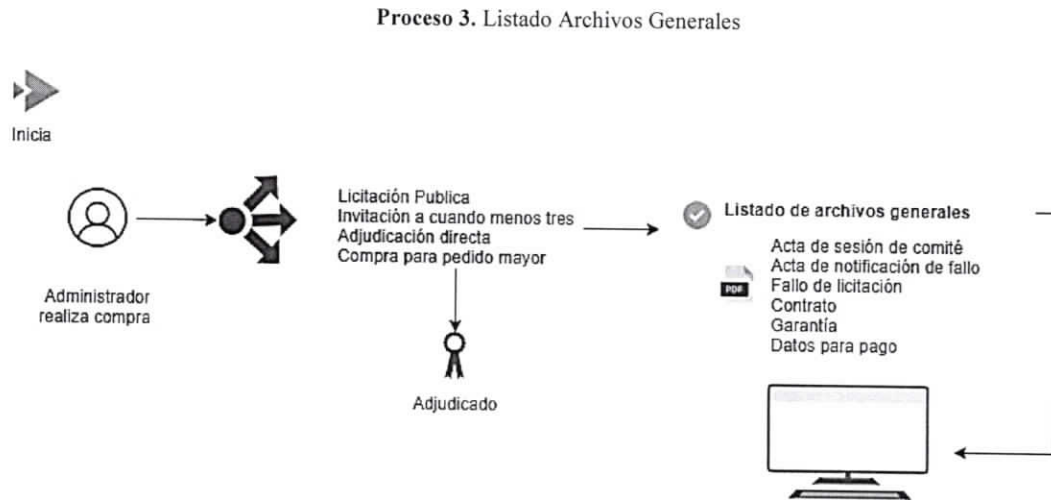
**Proceso 3.** Listado Archivos Generales

Inicia

Administrador realiza compra

Licitación Publica
Invitación a cuando menos tres
Adjudicación directa
Compra para pedido mayor

Adjudicado

Listado de archivos generales

PDF

Acta de sesión de comité
Acta de notificación de fallo
Fallo de licitación
Contrato
Garantía
Datos para pago